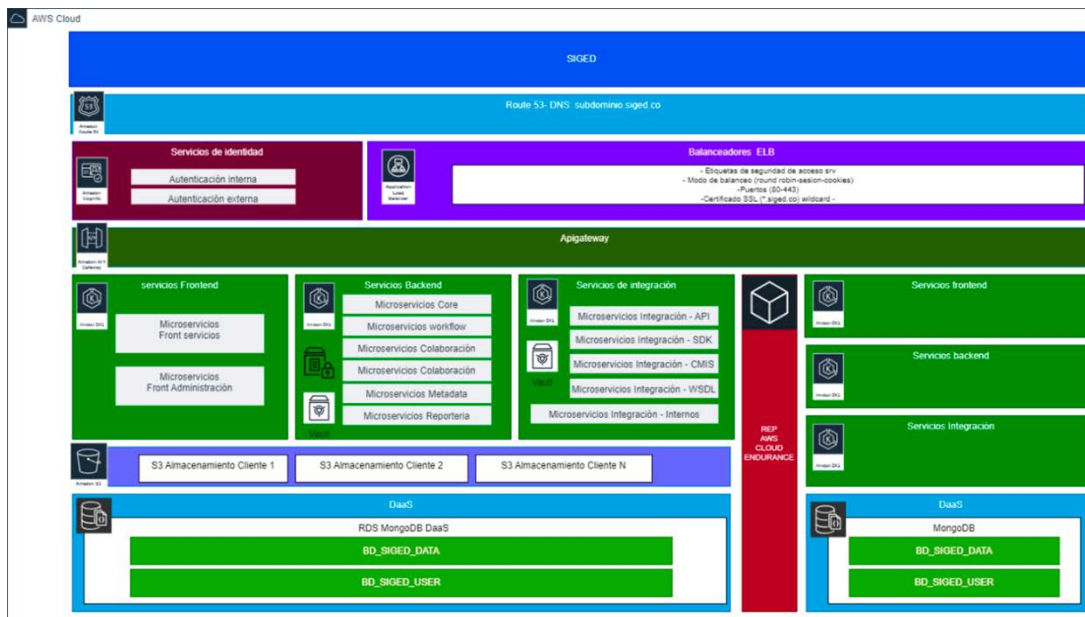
AWS Cloud

SIGED

Amazon Route 53

Route 53- DNS subdominio siged co

Servicios de identidad

Amazon Cognito

Autenticación interna

Autenticación externa

Balanceadores ELB

Application Load Balancer

- Etiquetas de seguridad de acceso srv
- Modo de balanceo (round robin-sesion-cookies)
-Puertos (80-443)
-Certificado SSL (*.siged.co) wildcard -

Amazon API Gateway

Apigateway

servicios Frontend

Amazon EKS

Microservicios Front servicios

Microservicios Front Administración

Servicios Backend

Amazon EKS

Microservicios Core

Microservicios workflow

Microservicios Colaboración

Microservicios Colaboración

Microservicios Metadata

Microservicios Reporteria

Vault

Servicios de integración

Amazon EKS

Microservicios Integración - API

Microservicios Integración - SDK

Microservicios Integración - CMIS

Microservicios Integración - WSDL

Microservicios Integración - Internos

Vault

REP AWS CLOUD ENDURANCE

Servicios frontend

Amazon EKS

Servicios backend

Amazon EKS

Servicios Integración

Amazon EKS

Amazon S3

S3 Almacenamiento Cliente 1

S3 Almacenamiento Cliente 2

S3 Almacenamiento Cliente N

DaaS

RDS MongoDB DaaS

BD_SIGED_DATA

BD_SIGED_USER

DaaS

MongoDB

BD_SIGED_DATA

BD_SIGED_USER